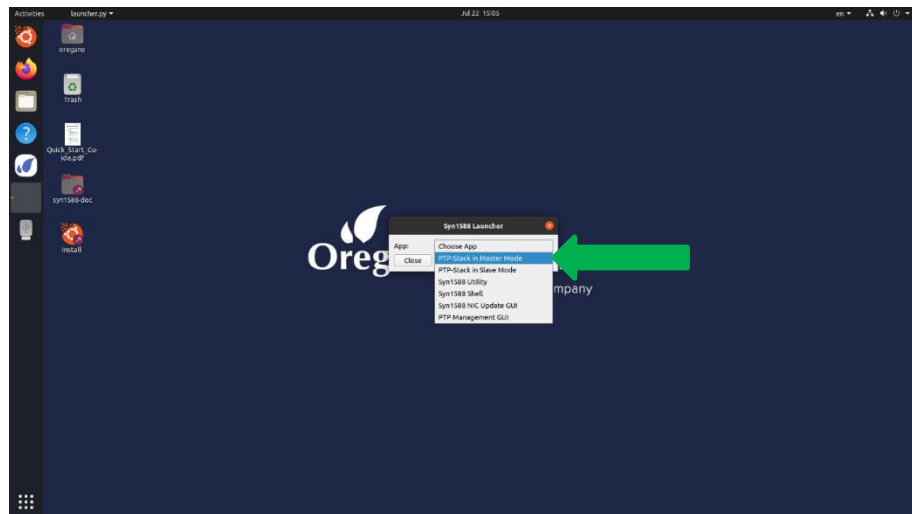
Activities launcher.py ▾ Jul 22 15:05 en ▾

oregano

Trash

Quick_Start_Guide.pdf

syn1588-doc

Install

Oreg

ompany

Syn1588 Launcher

App:

Close

Choose App
PTP-Stack in Master Mode
PTP-Stack in Slave Mode
Syn1588 Utility
Syn1588 Shell
Syn1588 NIC Update GUI
PTP Management GUI